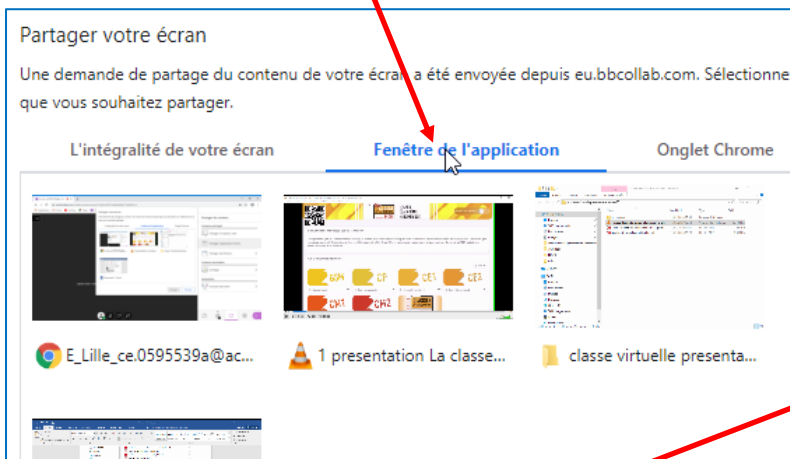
Partager votre écran

Une demande de partage du contenu de votre écran a été envoyée depuis eu.bbcollab.com. Sélectionne
que vous souhaitez partager.

L'intégralité de votre écran

Fenêtre de l'application

Onglet Chrome

E_Lille_ce.0595539a@ac...

1 presentation La classe...

classe virtuelle presenta...